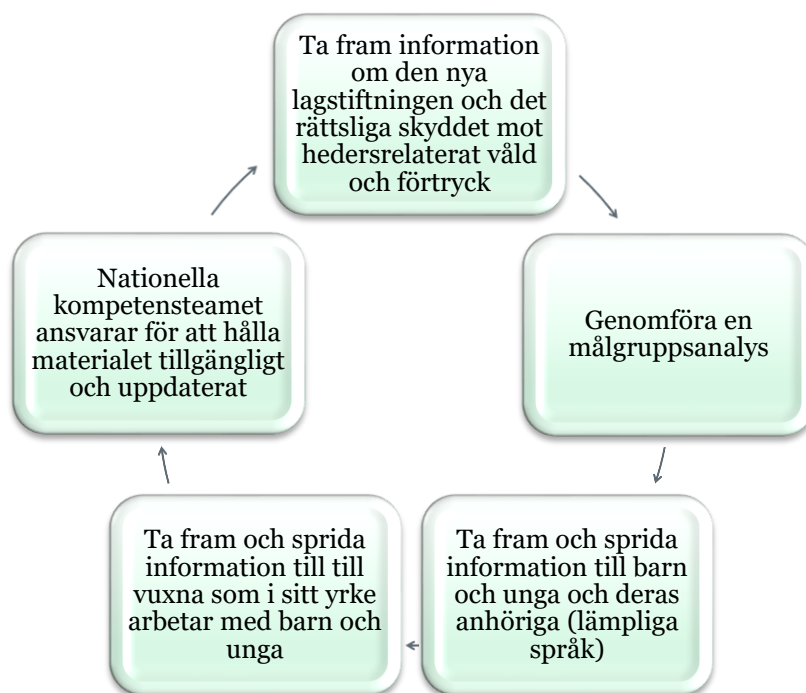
Ta fram information om den nya lagstiftningen och det rättsliga skyddet mot hedersrelaterat våld och förtryck

Genomföra en målgruppsanalys

Ta fram och sprida information till barn och unga och deras anhöriga (lämpliga språk)

Ta fram och sprida information till till vuxna som i sitt yrke arbetar med barn och unga

Nationella kompetensteamet ansvarar för att hålla materialet tillgängligt och uppdaterat